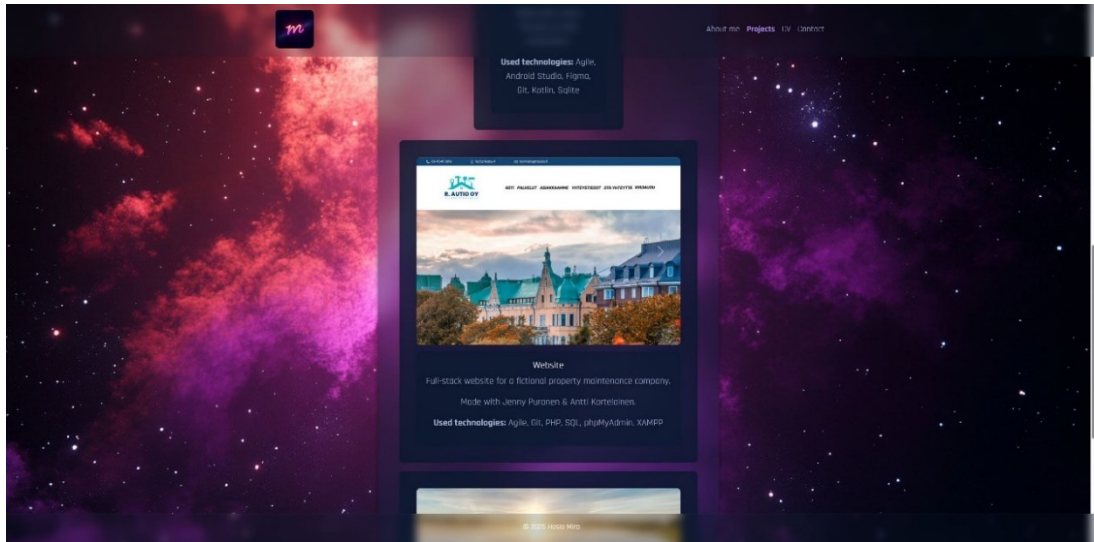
m

About me Projects CV Contact

Used technologies: Agile, Android Studio, Figma, Git, Kotlin, Sqlite

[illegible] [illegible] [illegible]

B. AUTIO OY

KOTI PALVELUT ASIAKKAANNE YHTEYSTIEDOT JÄTÄ YHTEYTTÄ KIRJAUDU

Website

Full-stack website for a fictional property maintenance company.

Made with Jenny Puronen & Antti Kortelainen.

Used technologies: Agile, Git, PHP, SQL, phpMyAdmin, XAMPP

© 2025 Hosio Miro